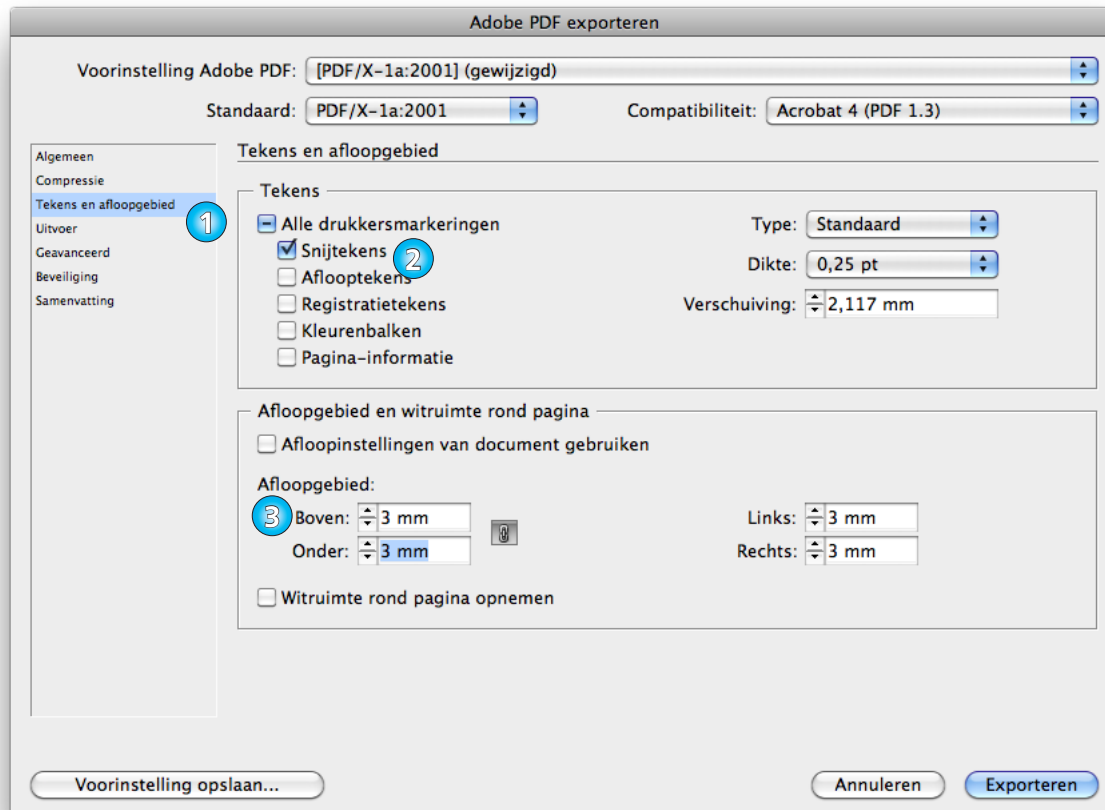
Adobe PDF exporteren

Voorinstelling Adobe PDF: [PDF/X-1a:2001] (gewijzigd)

Standaard: PDF/X-1a:2001

Compatibiliteit: Acrobat 4 (PDF 1.3)

Algemeen
Compressie
Tekens en afloopgebied
Uitvoer
Geavanceerd
Beveiliging
Samenvatting

Tekens en afloopgebied

Tekens

1

Alle drukkersmarkeringen
Snijtekens
2
Allooptekens
Registratietekens
Kleurenbalken
Pagina-informatie

Type: Standaard
Dikte: 0,25 pt
Verschuiving: 2,117 mm

Afloopgebied en witruimte rond pagina

Afloopinstellingen van document gebruiken

Afloopgebied:

3
Boven: 3 mm
Onder: 3 mm

Links: 3 mm
Rechts: 3 mm

Witruimte rond pagina opnemen

Voorinstelling opslaan...

Annuleren

Exporteren